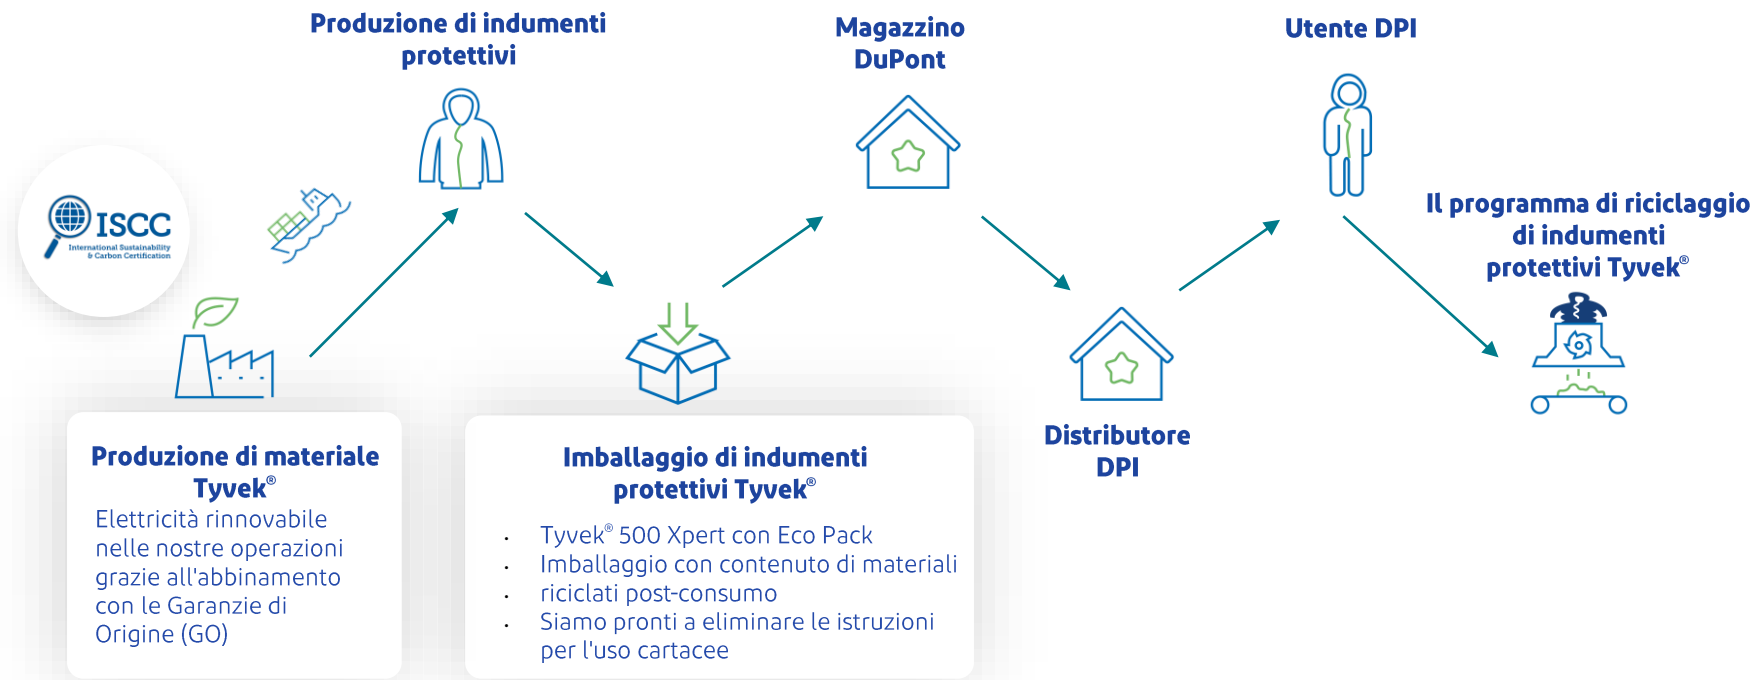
Produzione di indumenti protettivi

Magazzino DuPont

Utente DPI

ISCC
International Sustainability & Carbon Certification

Il programma di riciclaggio di indumenti protettivi Tyvek®

Distributore DPI

Produzione di materiale Tyvek®
Elettricità rinnovabile nelle nostre operazioni grazie all'abbinamento con le Garanzie di Origine (GO)

Imballaggio di indumenti protettivi Tyvek®

- Tyvek® 500 Xpert con Eco Pack
- Imballaggio con contenuto di materiali
- riciclati post-consumo
- Siamo pronti a eliminare le istruzioni per l'uso cartacee